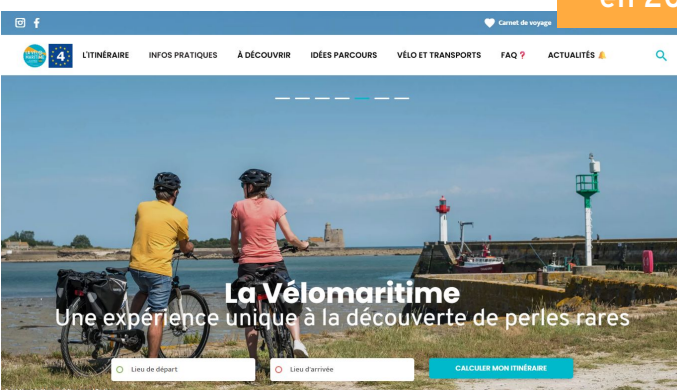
Carnet de voyage

en 20

L'ITINÉRAIRE INFOS PRATIQUES À DÉCOUVRIR IDÉES PARCOURS VÉLO ET TRANSPORTS FAQ ? ACTUALITÉS

La Vélomaritime
Une expérience unique à la découverte de perles rares

Lieu de départ
Lieu d'arrivée
CALCULER MON ITINÉRAIRE